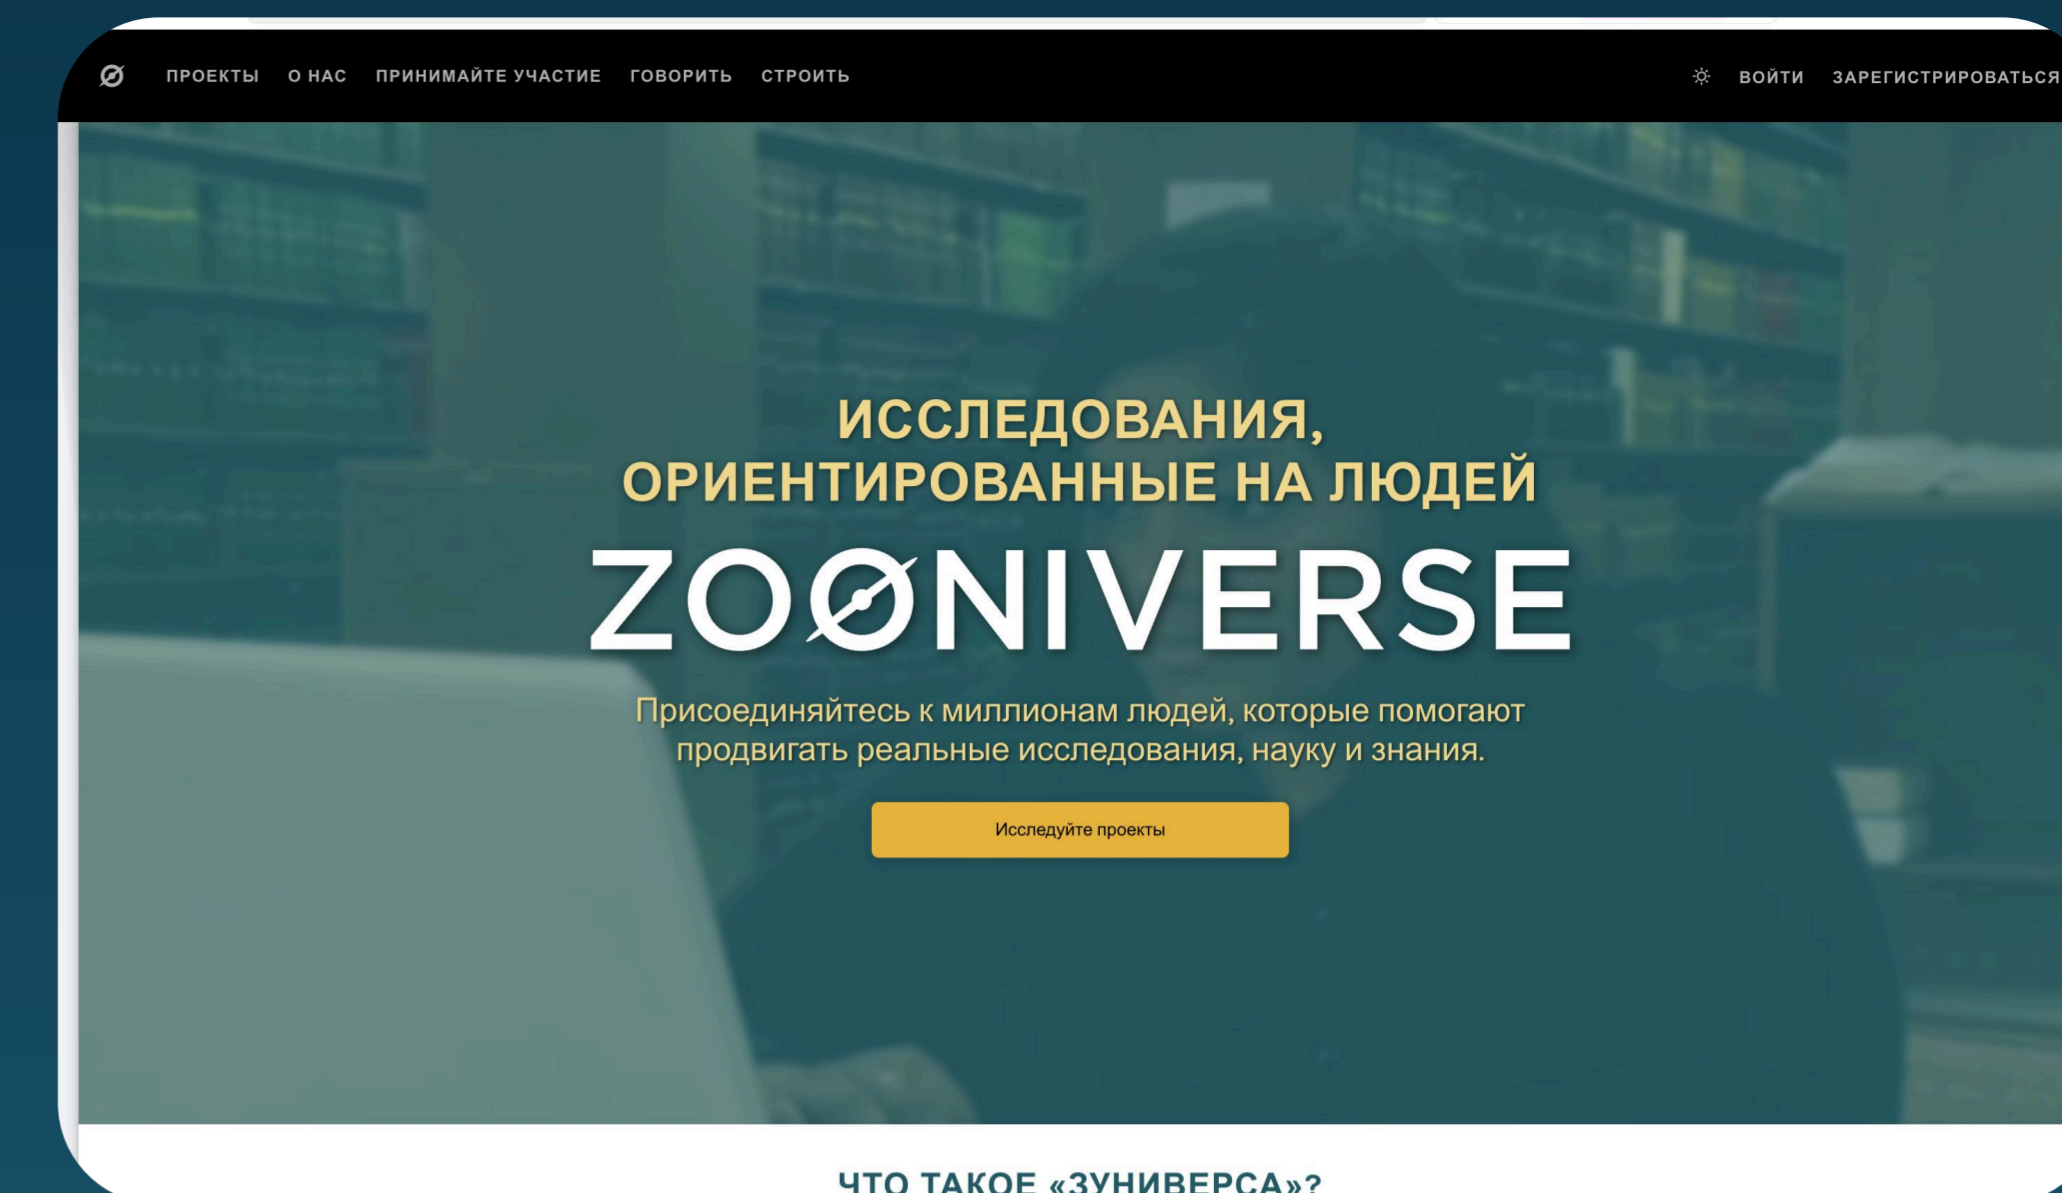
ПРОЕКТЫ О НАС ПРИНИМАЙТЕ УЧАСТИЕ ГОВОРИТЬ СТРОИТЬ

ВОЙТИ ЗАРЕГИСТРИРОВАТЬСЯ

ИССЛЕДОВАНИЯ, ОРИЕНТИРОВАННЫЕ НА ЛЮДЕЙ

ZOØNIVERSE

Присоединяйтесь к миллионам людей, которые помогают продвигать реальные исследования, науку и знания.

Исследуйте проекты

ЧТО ТАКОЕ «ЗУНИВЕРСА»?